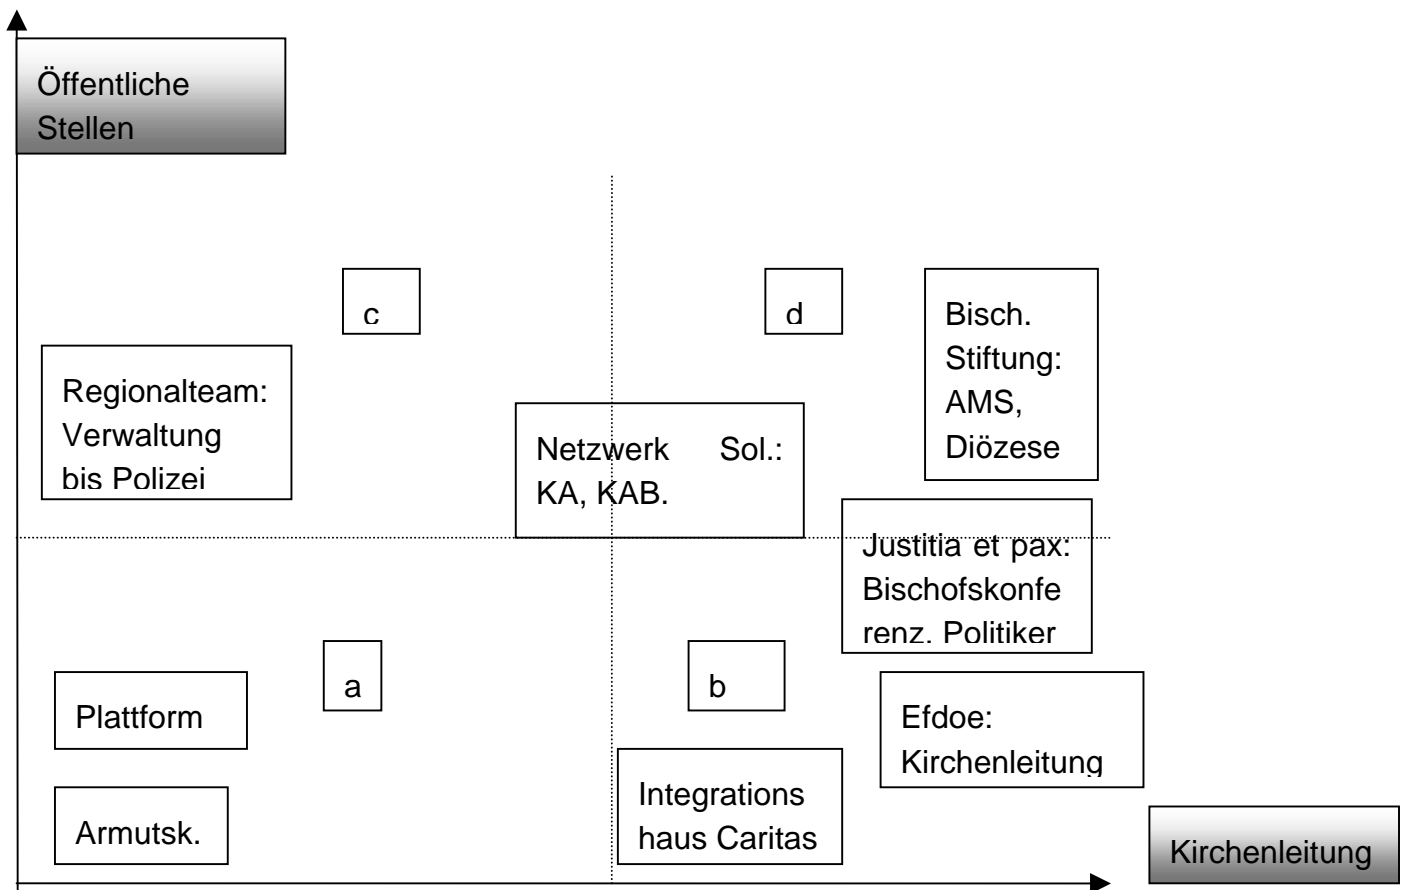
Öffentliche Stellen

c

d

Bisch. Stiftung: AMS, Diözese

Regionalteam: Verwaltung bis Polizei

Netzwerk Sol.: KA, KAB.

Justitia et pax: Bischofskonferenz. Politiker

a

b

Plattform

Efdoe: Kirchenleitung

Armutsk.

Integrations haus Caritas

Kirchenleitung